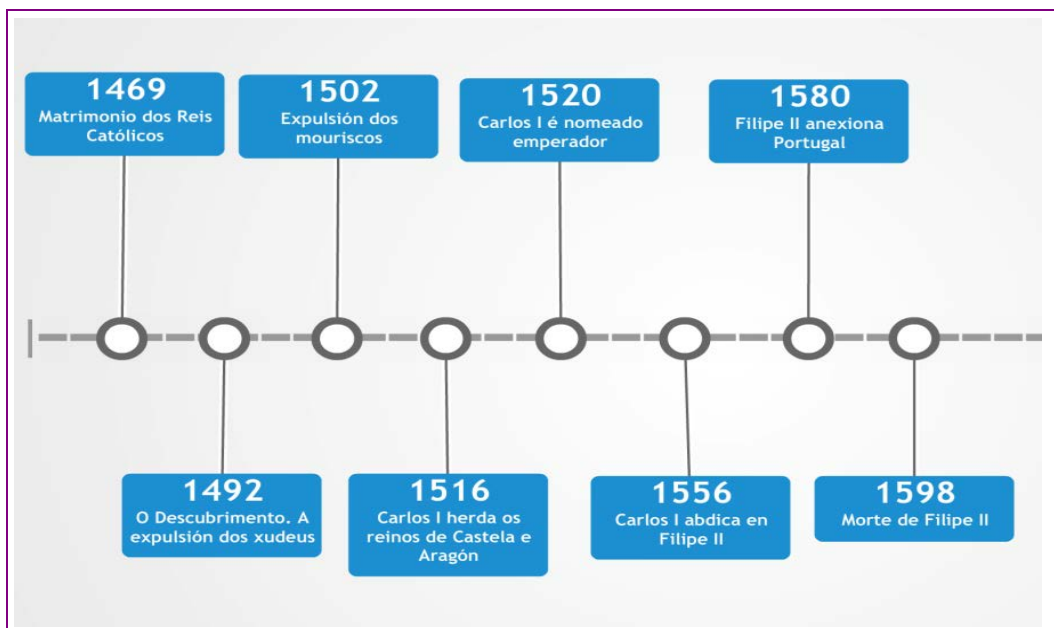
1469
Matrimonio dos Reis Católicos

1492
O Descubrimento. A expulsión dos xudeus

1502
Expulsión dos mouriscos

1516
Carlos I herda os reinos de Castela e Aragón

1520
Carlos I é nomeado emperador

1556
Carlos I abdica en Filipe II

1580
Filipe II anexiona Portugal

1598
Morte de Filipe II